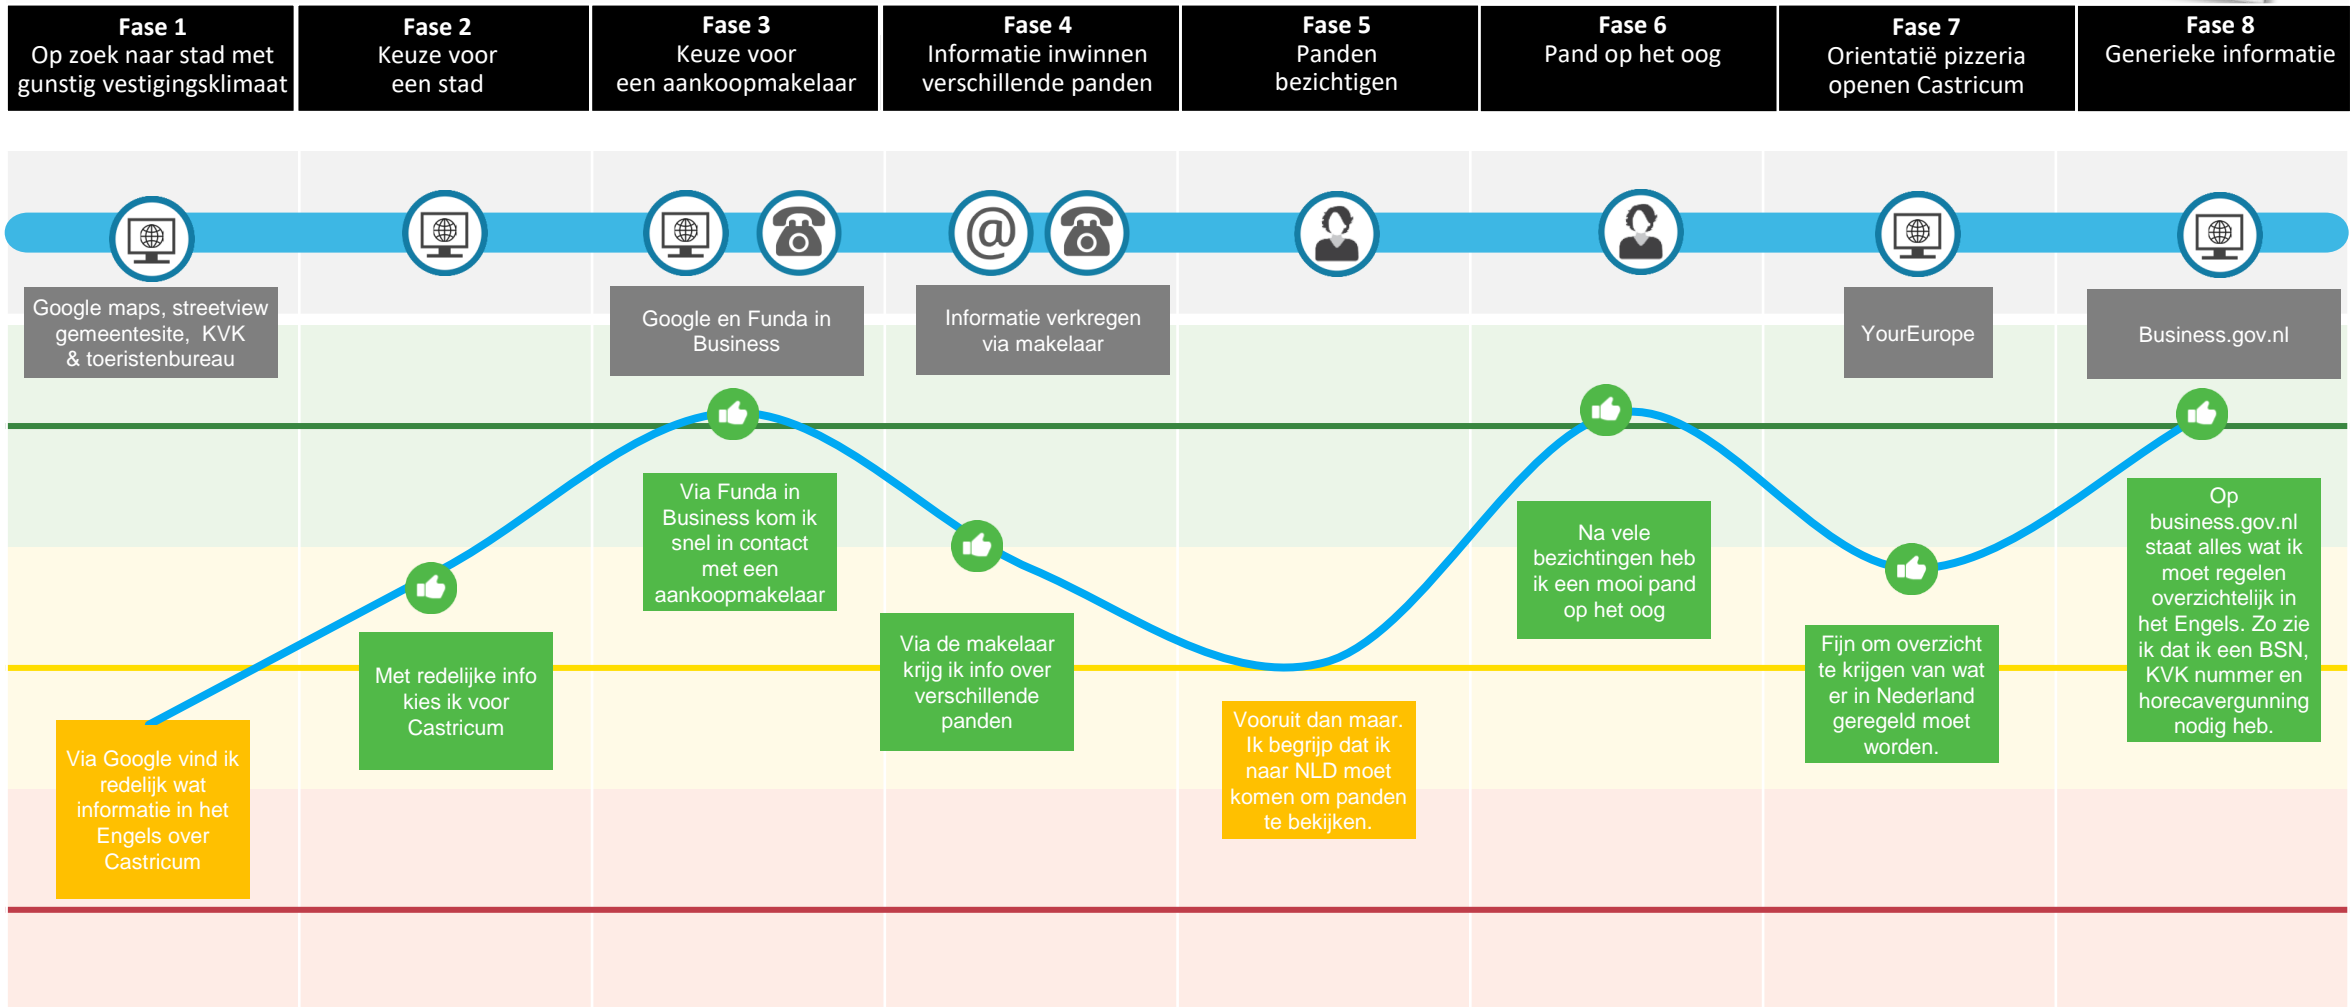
**Fase 1**
Op zoek naar stad met gunstig vestigingsklimaat

**Fase 2**
Keuze voor een stad

**Fase 3**
Keuze voor een aankoopmakelaar

**Fase 4**
Informatie inwinnen verschillende panden

**Fase 5**
Panden bezichtigen

**Fase 6**
Pand op het oog

**Fase 7**
Orientatië pizzeria openen Castricum

**Fase 8**
Generieke informatie

Google maps, streetview gemeentesite, KVK & toeristenbureau

Google en Funda in Business

Informatie verkregen via makelaar

YourEurope

Business.gov.nl

Via Google vind ik redelijk wat informatie in het Engels over Castricum

Met redelijke info kies ik voor Castricum

Via Funda in Business kom ik snel in contact met een aankoopmakelaar

Via de makelaar krijg ik info over verschillende panden

Vooruit dan maar. Ik begrijp dat ik naar NLD moet komen om panden te bekijken.

Na vele bezichtingen heb ik een mooi pand op het oog

Fijn om overzicht te krijgen van wat er in Nederland geregeld moet worden.

Op business.gov.nl staat alles wat ik moet regelen overzichtelijk in het Engels. Zo zie ik dat ik een BSN, KVK nummer en horecavergunning nodig heb.